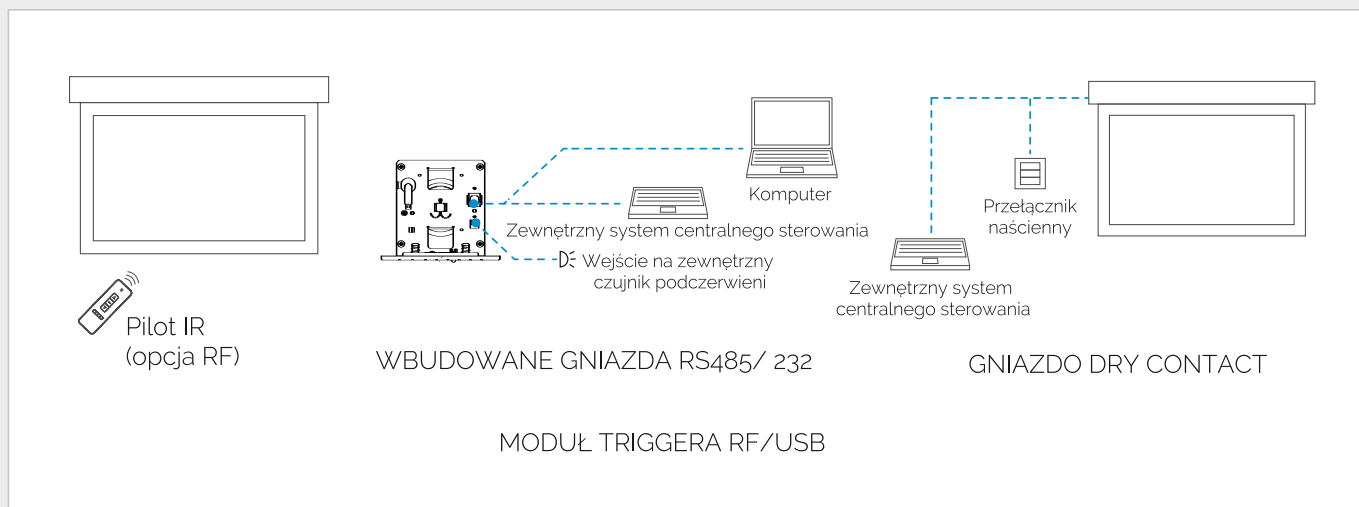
Pilot IR
(opcja RF)

Komputer

Zewnętrzny system centralnego sterowania

Wejście na zewnętrzny czujnik podczerwieni

WBUDOWANE GNIAZDA RS485/ 232

Przełącznik naścienny

Zewnętrzny system centralnego sterowania

GNIAZDO DRY CONTACT

MODUŁ TRIGGERA RF/USB